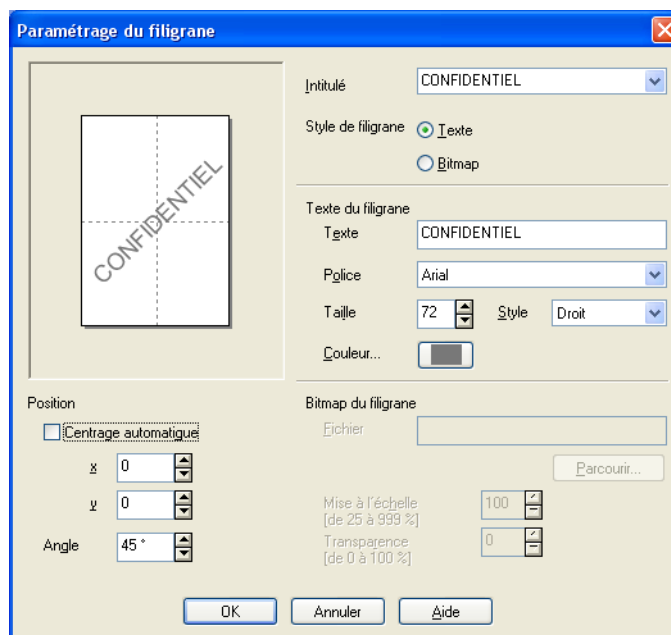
Paramétrage du filigrane

CONFIDENTIEL

Intitulé | CONFIDENTIEL

Style de filigrane
Texte
Bitmap

Texte du filigrane
Texte | CONFIDENTIEL
Police | Arial
Taille | 72
Style | Droit
Couleur...

Position
Centrage automatique
x | 0
y | 0
Angle | 45 °

Bitmap du filigrane
Fichier
Parcourir...
Mise à l'échelle [de 25 à 999 %] | 100
Transparence [de 0 à 100 %] | 0

OK
Annuler
Aide